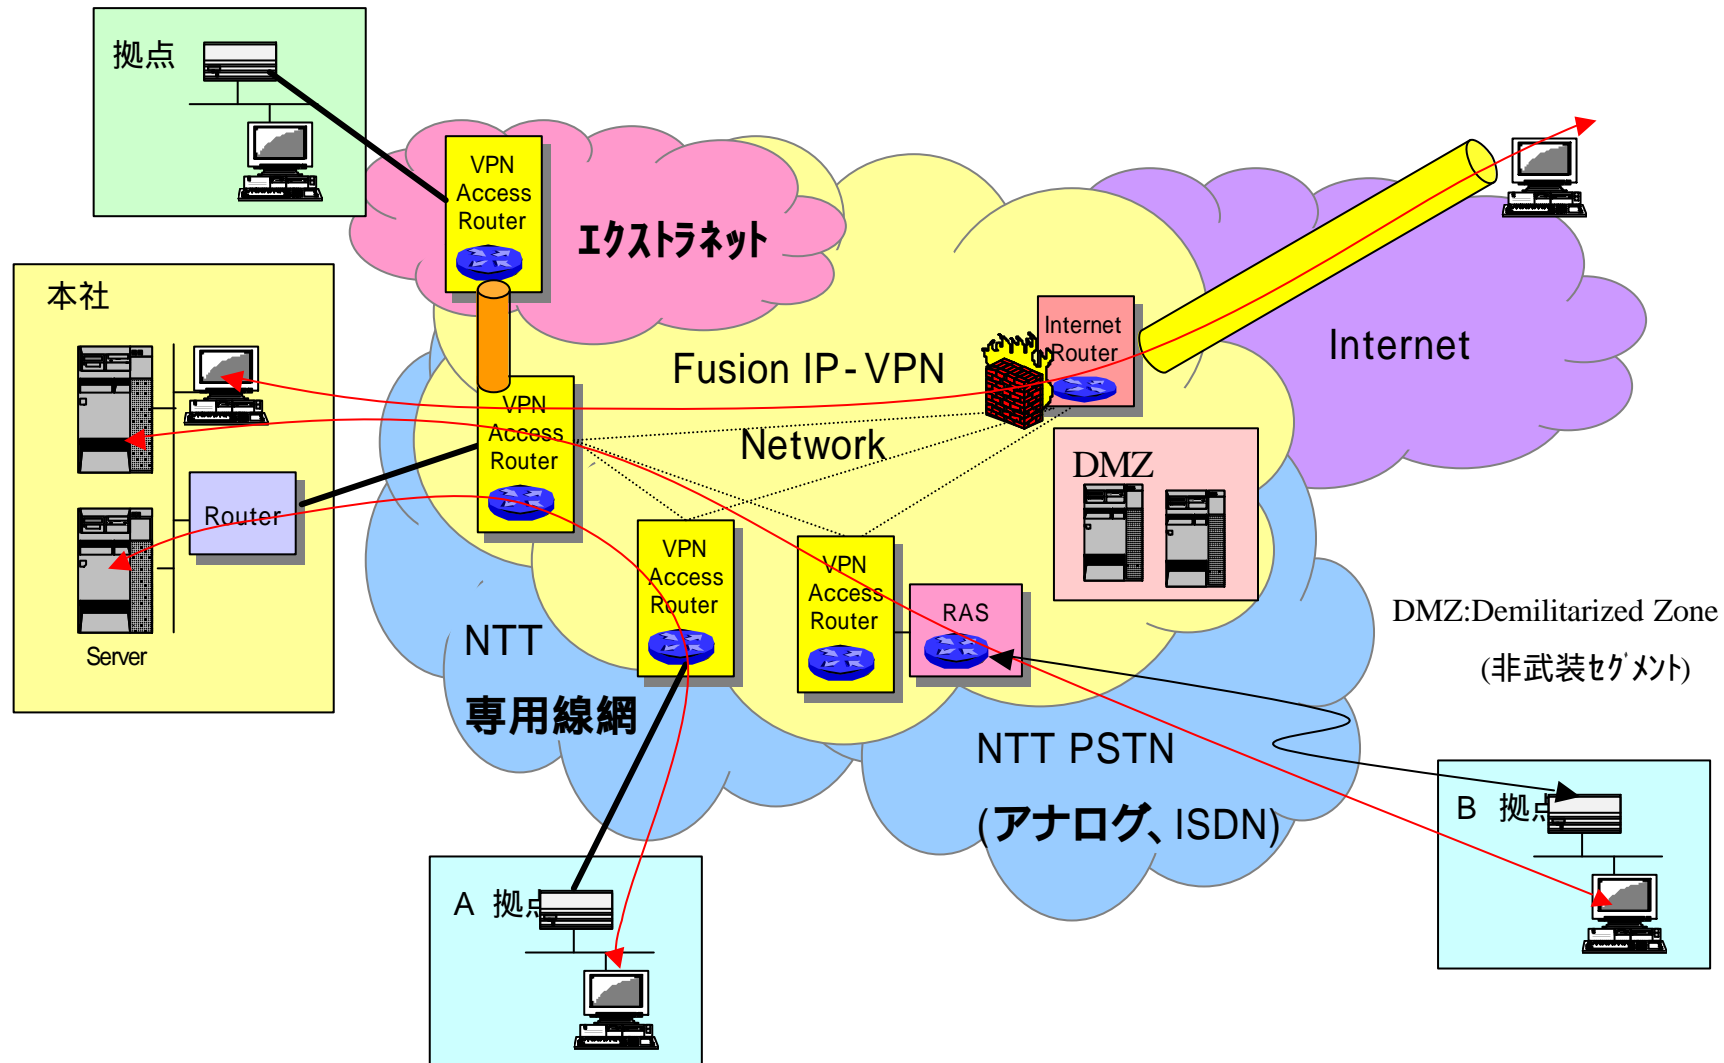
拠点

VPN Access Router

エクストラネット

本社

Server

Router

VPN Access Router

Fusion IP-VPN

Network

Internet Router

Internet

DMZ

VPN Access Router

VPN Access Router

RAS

NTT

専用線網

NTT PSTN

(アナログ、ISDN)

DMZ:Demilitarized Zone

(非武装セグメント)

B 拠点

A 拠点